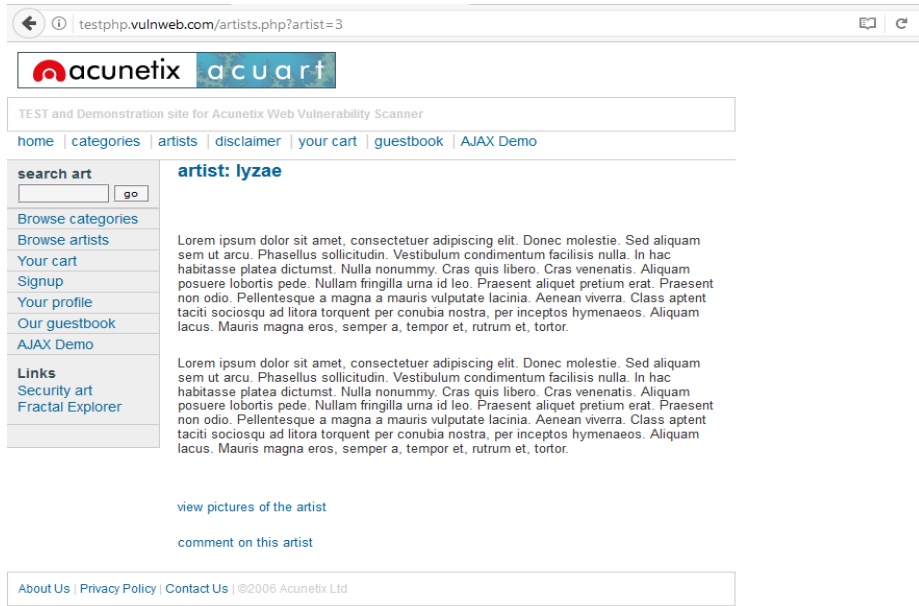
testphp.vulnweb.com/artists.php?artist=3

acunetix acuart

TEST and Demonstration site for Acunetix Web Vulnerability Scanner

home | categories | artists | disclaimer | your cart | guestbook | AJAX Demo

search art
go

Browse categories
Browse artists
Your cart
Signup
Your profile
Our guestbook
AJAX Demo

Links
Security art
Fractal Explorer

artist: lyzae

Lorem ipsum dolor sit amet, consectetuer adipiscing elit. Donec molestie. Sed aliquam sem ut arcu. Phasellus sollicitudin. Vestibulum condimentum facilisis nulla. In hac habitasse platea dictumst. Nulla nonummy. Cras quis libero. Cras venenatis. Aliquam posuere lobortis pede. Nullam fringilla urna id leo. Praesent aliquet pretium erat. Praesent non odio. Pellentesque a magna a mauris vulputate lacinia. Aenean viverra. Class aptent taciti sociosqu ad litora torquent per conubia nostra, per inceptos hymenaeos. Aliquam lacus. Mauris magna eros, semper a, tempor et, rutrum et, tortor.

Lorem ipsum dolor sit amet, consectetuer adipiscing elit. Donec molestie. Sed aliquam sem ut arcu. Phasellus sollicitudin. Vestibulum condimentum facilisis nulla. In hac habitasse platea dictumst. Nulla nonummy. Cras quis libero. Cras venenatis. Aliquam posuere lobortis pede. Nullam fringilla urna id leo. Praesent aliquet pretium erat. Praesent non odio. Pellentesque a magna a mauris vulputate lacinia. Aenean viverra. Class aptent taciti sociosqu ad litora torquent per conubia nostra, per inceptos hymenaeos. Aliquam lacus. Mauris magna eros, semper a, tempor et, rutrum et, tortor.

view pictures of the artist

comment on this artist

About Us | Privacy Policy | Contact Us | ©2006 Acunetix Ltd